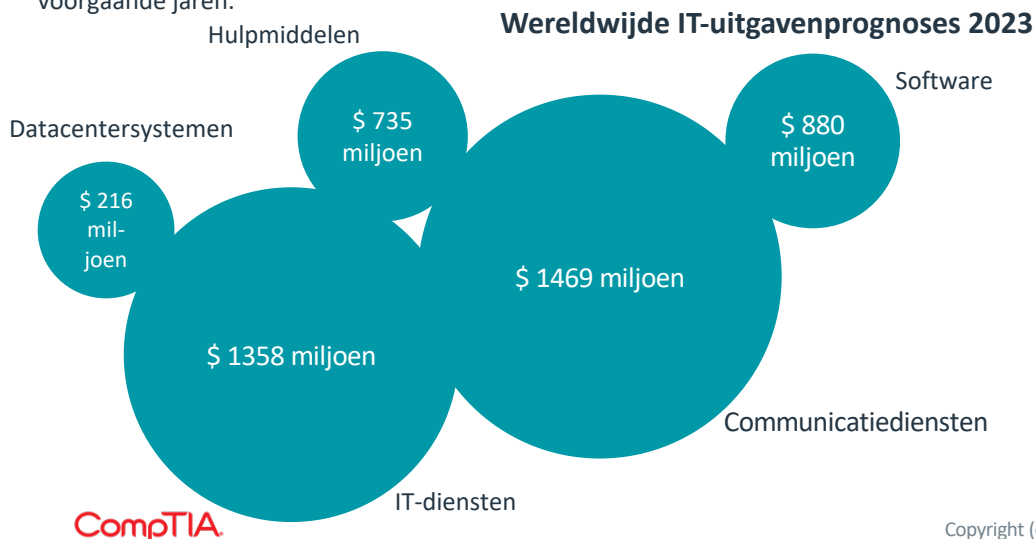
voorgaande jaren.

Wereldwijde IT-uitgavenprognoses 2023

Hulpmiddelen

$ 735 miljoen

Software

$ 880 miljoen

Datacentersystemen

$ 216 miljoen

$ 1469 miljoen

$ 1358 miljoen

Communicatiediensten

IT-diensten

CompTIA

Copyright (